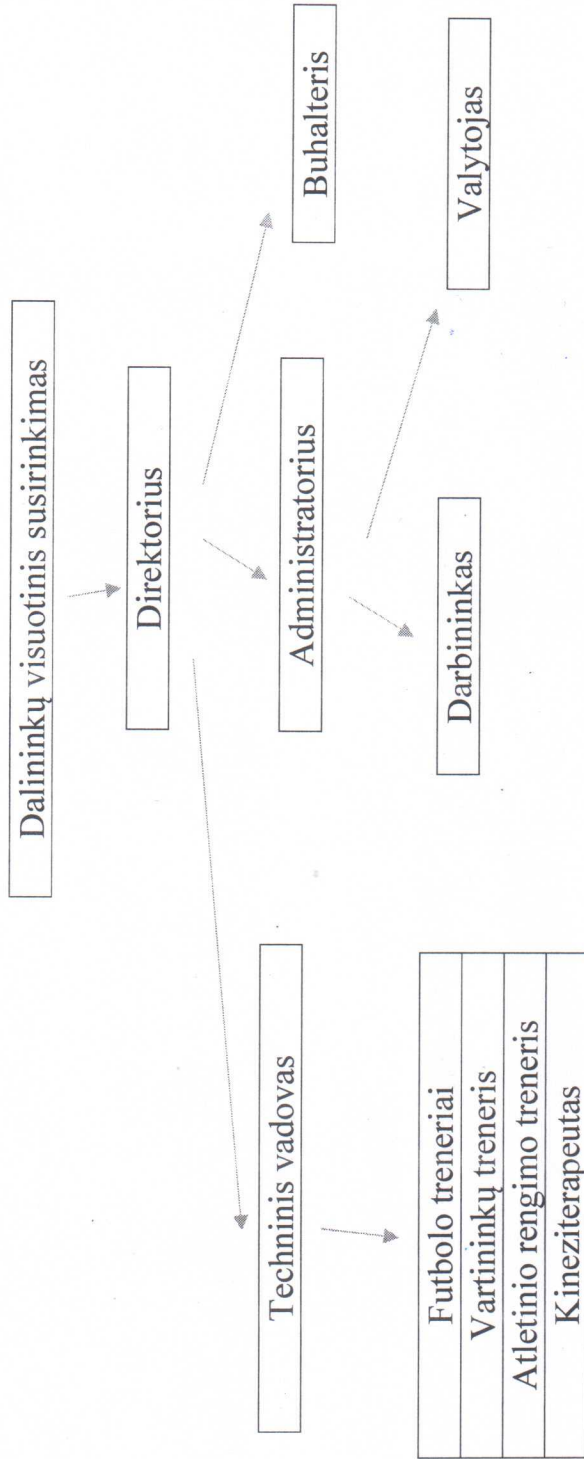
Dalininkų visuotinis susirinkimas

Direktorius

Buhalteris

Administratorius

Valytojas

Darbininkas

Techninis vadovas

Futbolo treneriai
Vartininkų treneris
Atletinio rengimo treneris
Kineziterapeutas